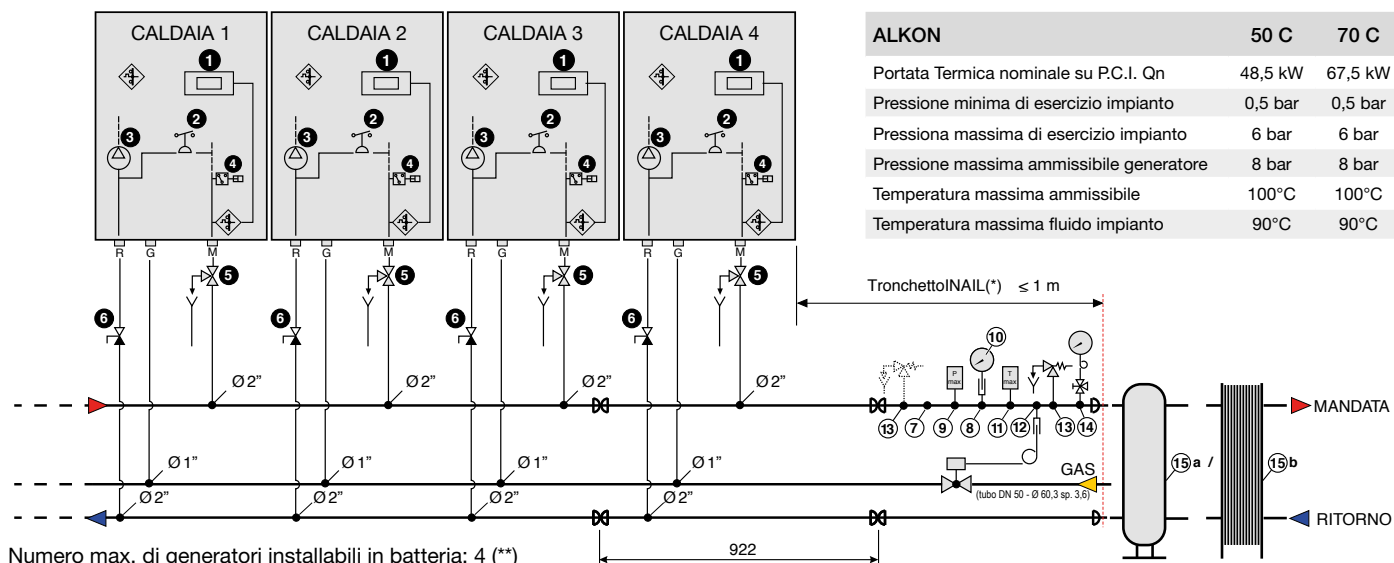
CALDAIA 1
CALDAIA 2
CALDAIA 3
CALDAIA 4

1 2 3 4 5 6

R G M

| ALKON | 50 C | 70 C |
|---|---|---|
| Portata Termica nominale su P.C.I. Qn | 48,5 kW | 67,5 kW |
| Pressione minima di esercizio impianto | 0,5 bar | 0,5 bar |
| Pressiona massima di esercizio impianto | 6 bar | 6 bar |
| Pressione massima ammissibile generatore | 8 bar | 8 bar |
| Temperatura massima ammissibile | 100°C | 100°C |
| Temperatura massima fluido impianto | 90°C | 90°C |

TronchettoINAIL(*) ≤ 1 m

Ø 2"
Ø 1"
Ø 2"

P max
T max

10 13 7 9 8 11 12 13 14

MANDATA
GAS
(tubo DN 50 - Ø 60,3 sp. 3,6)
15 a / 15 b
RITORNO

922

Numero max. di generatori installabili in batteria: 4 (**)